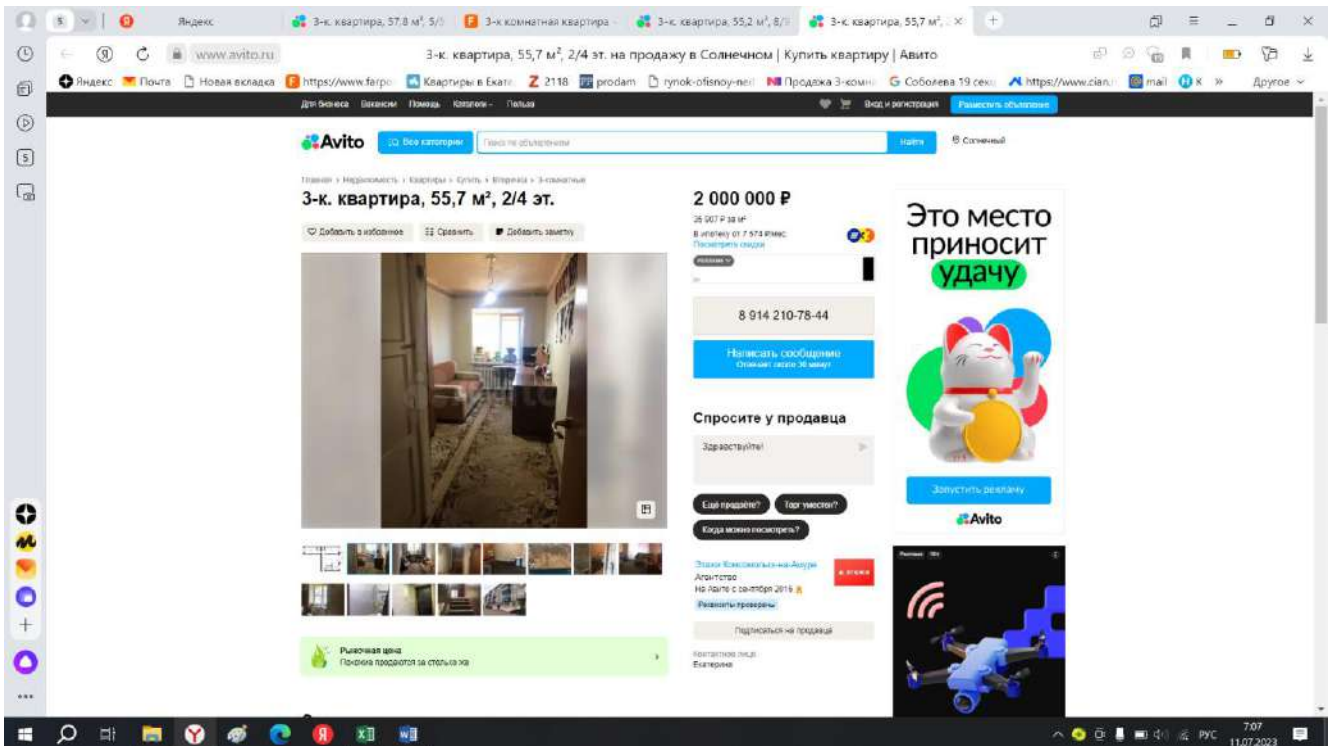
Яндекс | 3-к. квартира, 57,8 м², 5/ | 3-х комнатная квартира | 3-к. квартира, 55,2 м², 8/ | 3-к. квартира, 55,7 м², ×

www.avito.ru | 3-к. квартира, 55,7 м², 2/4 эт. на продажу в Солнечном | Купить квартиру | Авито

Яндекс | Почта | Новая вкладка | https://www.farpo | Квартиры в Екат | 2118 | prodam | rynok-ofisnoy-ne | Продажа 3-комн | Соболева 19 сек | https://www.cian | mail | К | » | Другое

Для бизнеса | Вакансии | Помощь | Каталоги | Польза | Вход и регистрация | Разместить объявление

Avito | Все категории | Поиск по объявлениям | Найти | Солнечный

Главная › Недвижимость › Квартиры › Купить › Вторичка › 3-комнатные

3-к. квартира, 55,7 м², 2/4 эт.

Добавить в избранное | Сравнить | Добавить заметку

2 000 000 ₽
35 907 ₽ за м²
В ипотеку от 7 574 ₽/мес
Посмотреть скидки

8 914 210-78-44

Написать сообщение
Отвечает около 30 минут

Спросите у продавца
Здравствуйте!
Ещё продаёте? | Торг уместен? | Когда можно посмотреть?

Этажи Комсомольск-на-Амуре
Агентство
На Авито с сентября 2016
Документы проверены
Подписаться на продавца
Контактное лицо
Екатерина

Рыночная цена
Похожие продаются за столько же

Это место приносит удачу
Запустить рекламу
Avito

Реклама

РУС | 7:07 | 11.07.2023